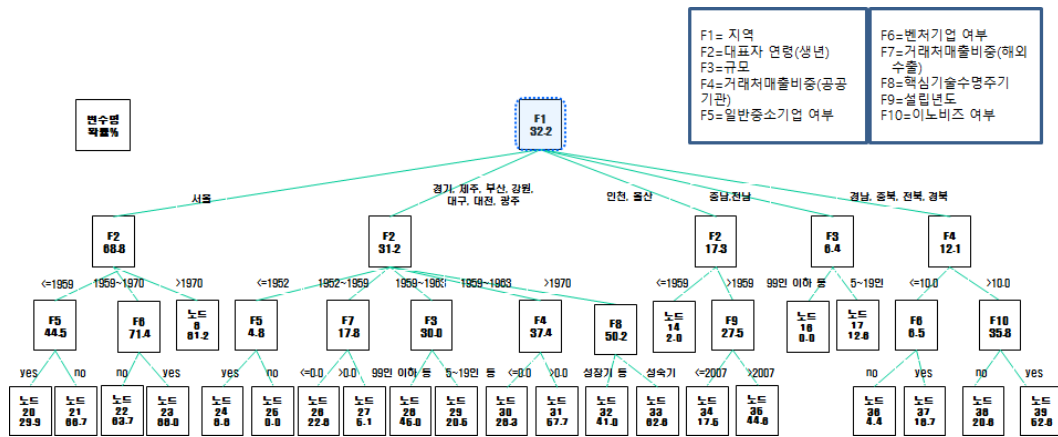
F1= 지역
F2=대표자 연령(생년)
F3=규모
F4=거래처매출비중(공공기관)
F5=일반중소기업 여부

F6=벤처기업 여부
F7=거래처매출비중(해외수출)
F8=핵심기술수명주기
F9=설립년도
F10=이노비즈 여부

변수명
확률%

F1
32.2

서울
경기, 제주, 부산, 강원, 대구, 대전, 광주
인천, 울산
충남,전남
경남, 충북, 전북, 경북

F2
68.8

F2
31.2

F2
17.3

F3
6.4

F4
12.1

<=1959
1959~1970
>1970
<=1952
1952~1959
1959~1963
1959~1963
>1970
<=1959
>1959
99인 이하 등
5~19인
<=10.0
>10.0

F5
44.5

F6
71.4

노드
8
81.2

F5
4.8

F7
17.8

F3
30.0

F4
37.4

F8
50.2

노드
14
2.0

F9
27.5

노드
16
0.0

노드
17
12.8

F6
6.5

F10
35.8

yes
no
no
yes
yes
no
<=0.0
>0.0
99인 이하 등
5~19인 등
<=0.0
>0.0
성장기 등
성숙기
<=2007
>2007
no
yes
no
yes

노드
20
29.9

노드
21
66.7

노드
22
63.7

노드
23
80.0

노드
24
8.8

노드
25
0.0

노드
26
22.8

노드
27
5.1

노드
28
45.0

노드
29
20.5

노드
30
28.3

노드
31
67.7

노드
32
41.0

노드
33
62.8

노드
34
17.5

노드
35
44.6

노드
36
4.4

노드
37
18.7

노드
38
20.8

노드
39
62.8